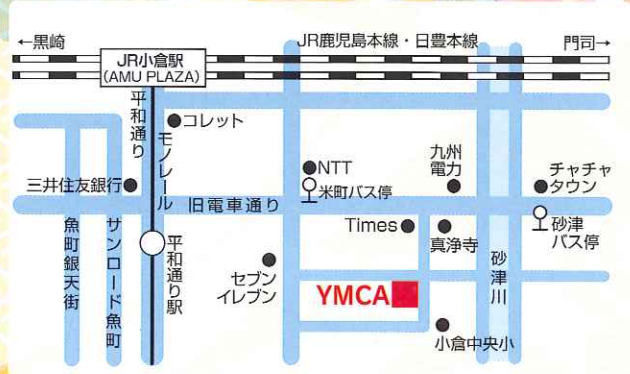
←黒崎

JR小倉駅
(AMU PLAZA)

JR鹿児島本線・日豊本線

門司→

平和通り

モノレール

コレット

NTT

米町バス停

九州電力

チャチャタウン

三井住友銀行

旧電車通り

Times

真浄寺

砂津バス停

魚町銀天街

サンロード魚町

平和通り駅

セブンイレブン

YMCA

砂津川

小倉中央小